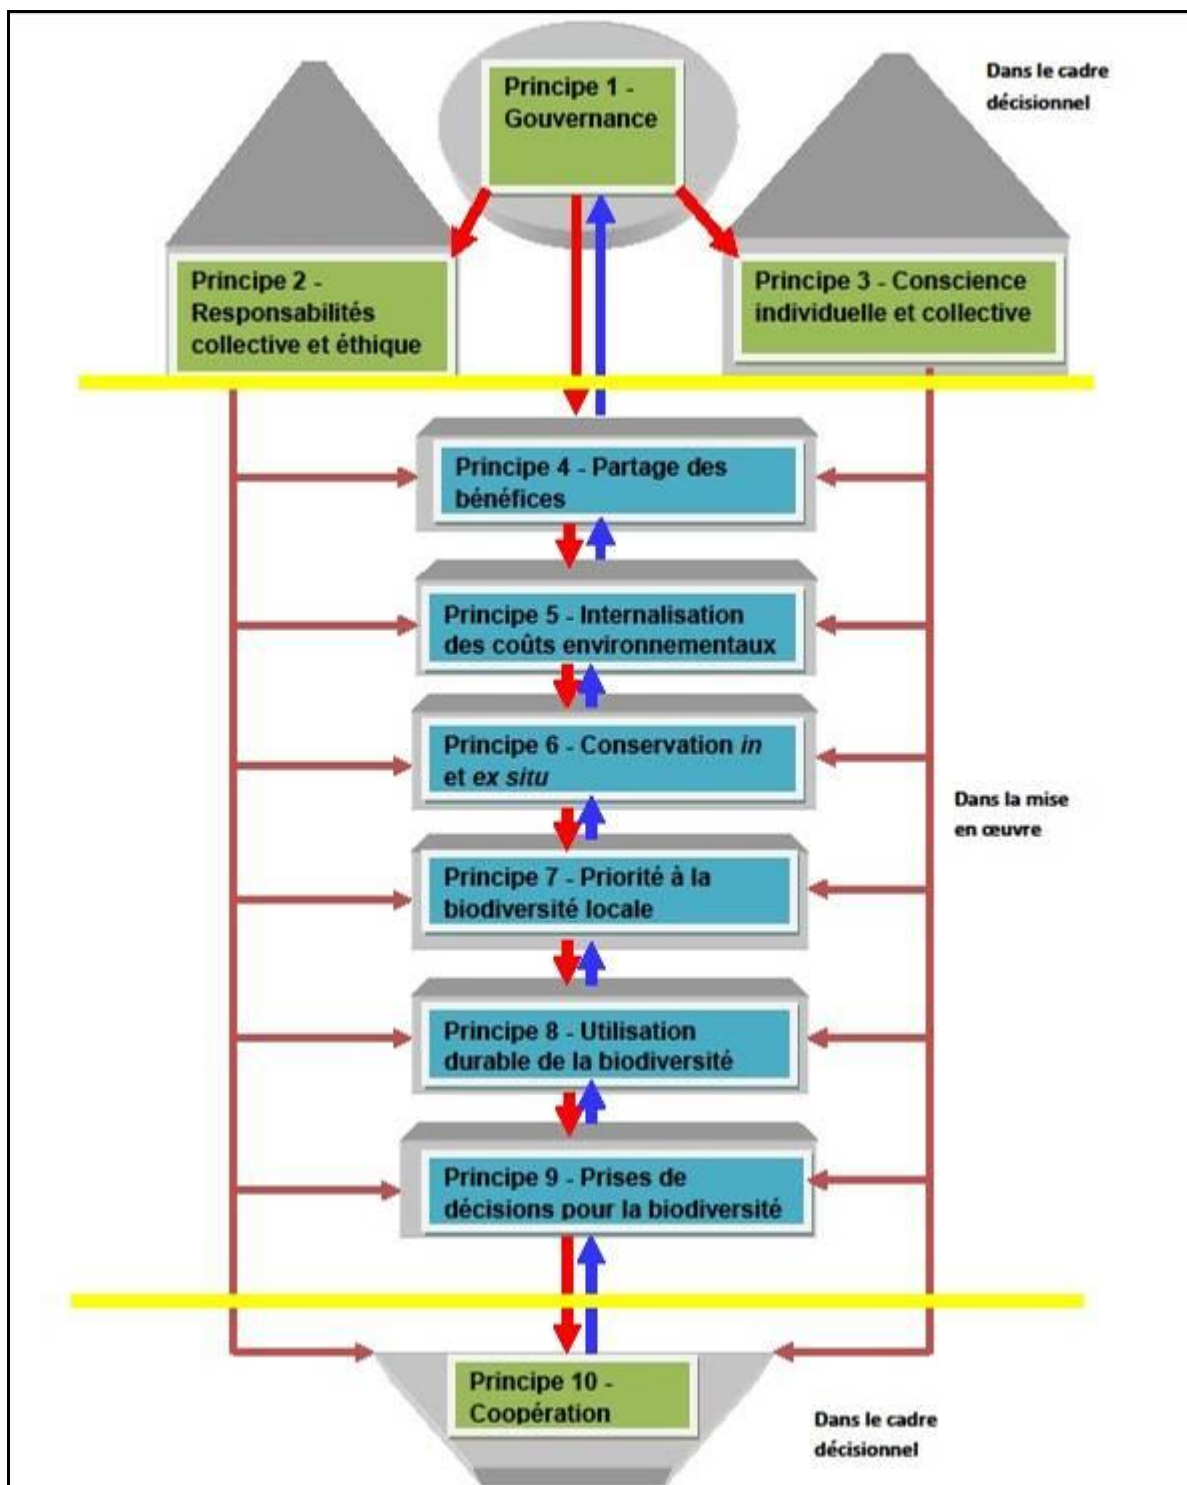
Principe 1 - Gouvernance

Dans le cadre décisionnel

Principe 2 - Responsabilités collective et éthique

Principe 3 - Conscience individuelle et collective

Principe 4 - Partage des bénéfices

Principe 5 - Internalisation des coûts environnementaux

Principe 6 - Conservation *in* et *ex situ*

Dans la mise en œuvre

Principe 7 - Priorité à la biodiversité locale

Principe 8 - Utilisation durable de la biodiversité

Principe 9 - Prises de décisions pour la biodiversité

Principe 10 - Coopération

Dans le cadre décisionnel